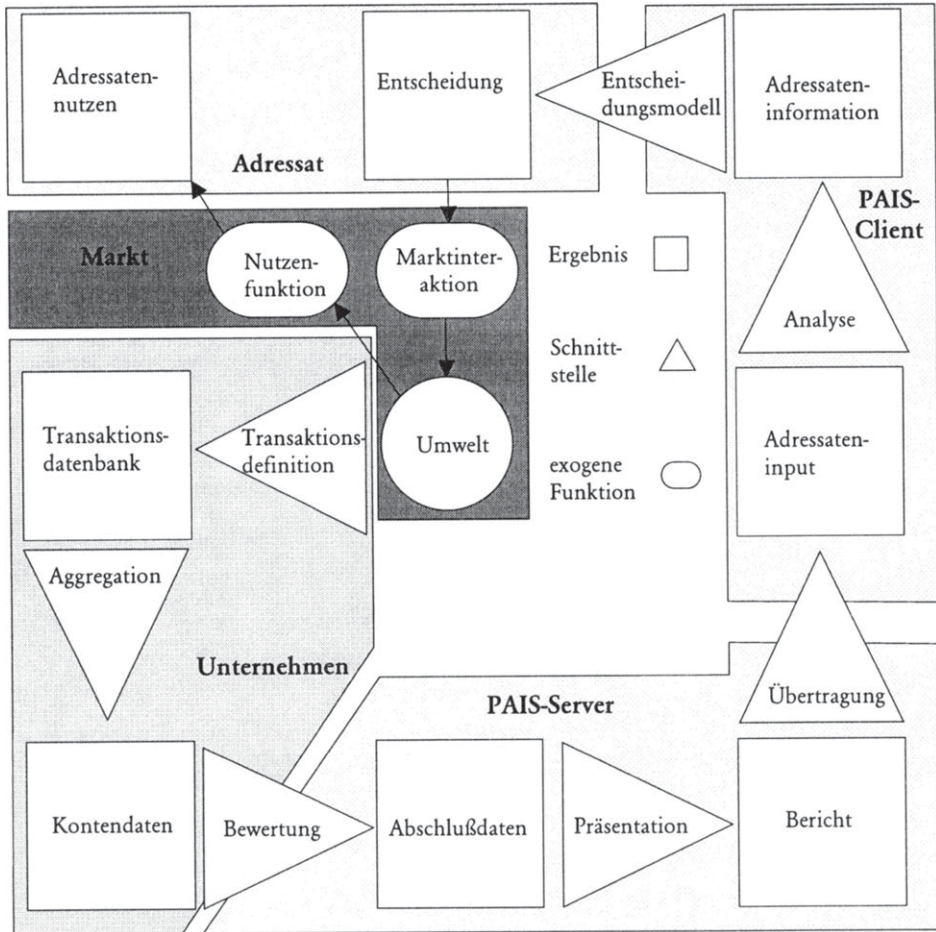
Adressatennutzen

Entscheidung

Entscheidungsmodell

Adressateninformation

Adressat

PAIS-Client

Markt

Nutzenfunktion

Marktinteraktion

Ergebnis

Analyse

Schnittstelle

Transaktionsdatenbank

Transaktionsdefinition

Umwelt

exogene Funktion

Adressateninput

Aggregation

Unternehmen

PAIS-Server

Übertragung

Kontendaten

Bewertung

Abschlußdaten

Präsentation

Bericht